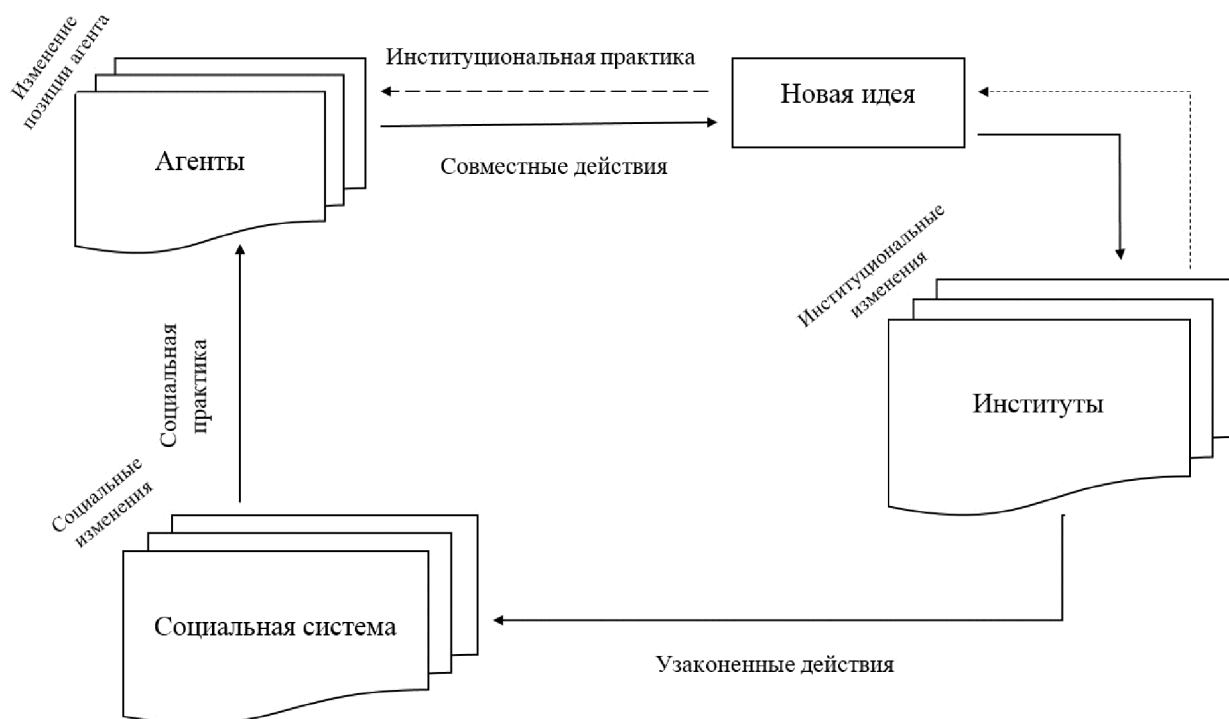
Изменение позиции агента

Институциональная практика

Новая идея

Агенты

Совместные действия

Институциональные изменения

Социальная практика

Институты

Социальные изменения

Социальная система

Узаконенные действия